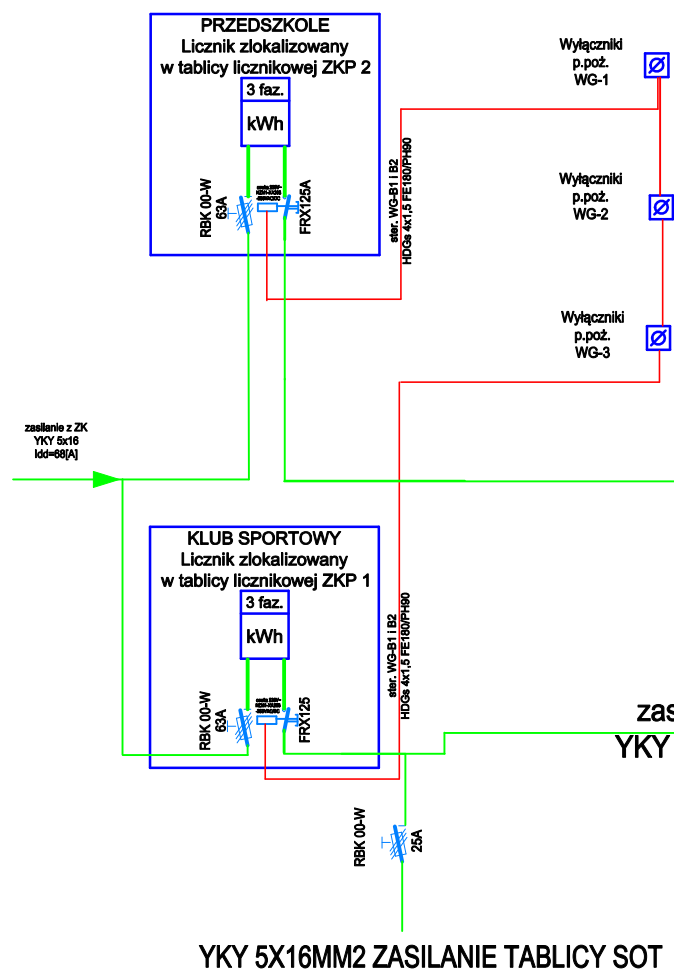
PRZEDSZKOLE
Licznik zlokalizowany
w tablicy licznikowej ZKP 2

3 faz.
kWh

RBK 00-W
63A

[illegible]

FRX125A

ster. WG-B1 i B2
HDGs 4x1,5 FE180/PH90

Wyłączniki
p.poż.
WG-1

Wyłączniki
p.poż.
WG-2

Wyłączniki
p.poż.
WG-3

zasilanie z ZK
YKY 5x16
Idd=68[A]

KLUB SPORTOWY
Licznik zlokalizowany
w tablicy licznikowej ZKP 1

3 faz.
kWh

RBK 00-W
63A

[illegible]

FRX125

ster. WG-B1 i B2
HDGs 4x1,5 FE180/PH90

zas
YKY

RBK 00-W
25A

YKY 5X16MM2 ZASILANIE TABLICY SOT